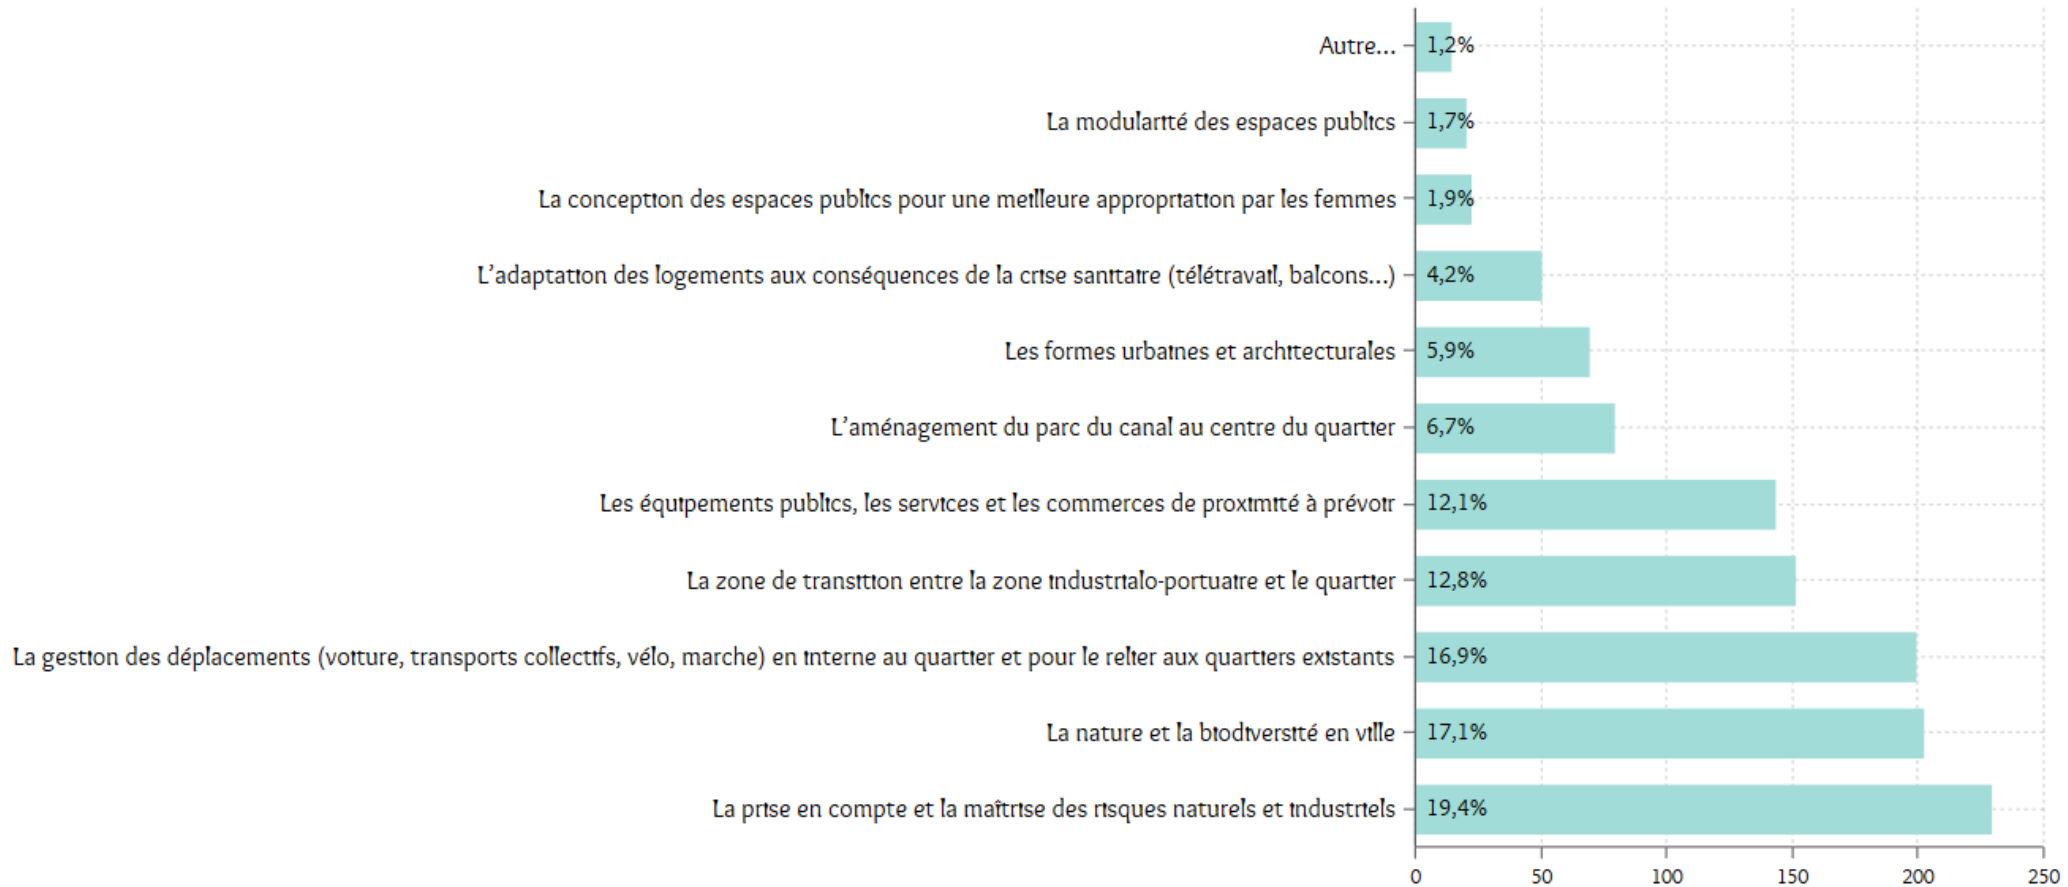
Autre... 1,2%

La modularité des espaces publics 1,7%

La conception des espaces publics pour une meilleure appropriation par les femmes 1,9%

L'adaptation des logements aux conséquences de la crise sanitaire (télétravail, balcons...) 4,2%

Les formes urbaines et architecturales 5,9%

L'aménagement du parc du canal au centre du quartier 6,7%

Les équipements publics, les services et les commerces de proximité à prévoir 12,1%

La zone de transition entre la zone industrialo-portuaire et le quartier 12,8%

La gestion des déplacements (voiture, transports collectifs, vélo, marche) en interne au quartier et pour le relier aux quartiers existants 16,9%

La nature et la biodiversité en ville 17,1%

La prise en compte et la maîtrise des risques naturels et industriels 19,4%

0 50 100 150 200 250